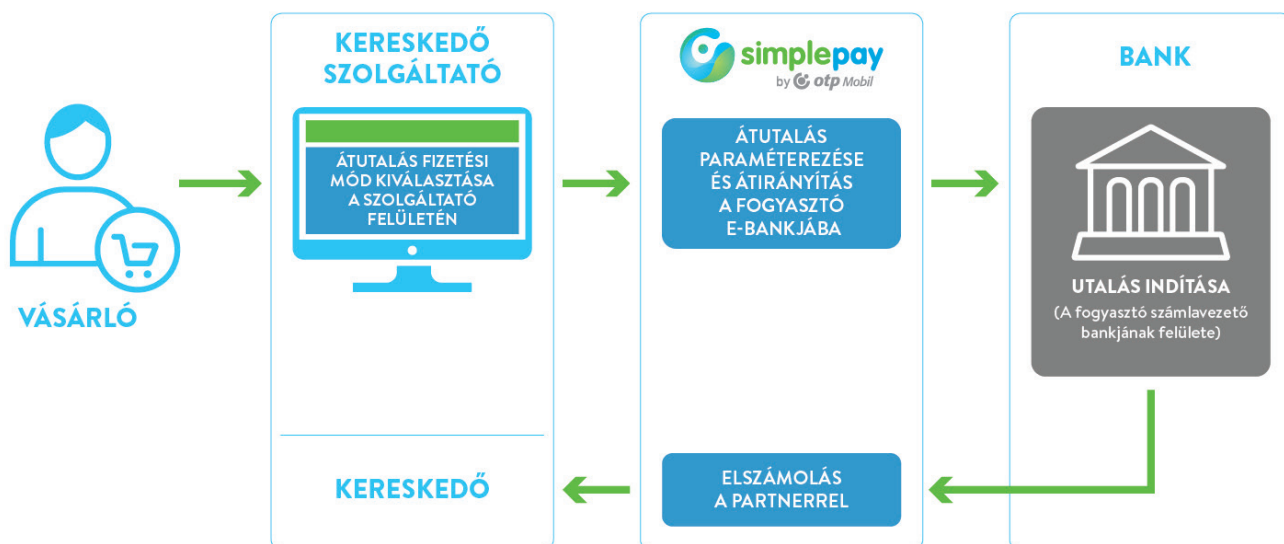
VÁSÁRLÓ

KERESKEDŐ SZOLGÁLTATÓ

ÁTUTALÁS FIZETÉSI MÓD KIVÁLASZTÁSA A SZOLGÁLTATÓ FELÜLETÉN

KERESKEDŐ

simplepay by otp Mobil

ÁTUTALÁS PARAMÉTEREZÉSE ÉS ÁTIRÁNYÍTÁS A FOGYASZTÓ E-BANKJÁBA

ELSZÁMOLÁS A PARTNERREL

BANK

UTALÁS INDÍTÁSA

(A fogyasztó számlavezető bankjának felülete)